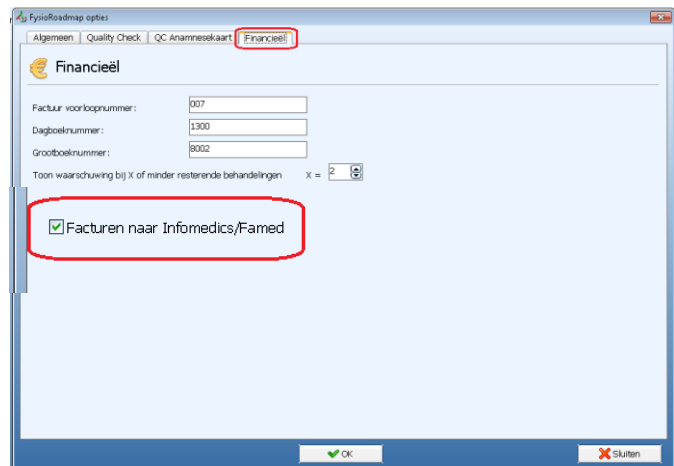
FysioRoadmap opties

Algemeen | Quality Check | QC Anamnesekaart | Financieël

Financieël

Factuur voorloopnummer: 007

Dagboeknummer: 1300

Grootboeknummer: 8002

Toon waarschuwing bij X of minder resterende behandelingen X = 2

Facturen naar Infomedics/Famed

OK

Sluiten